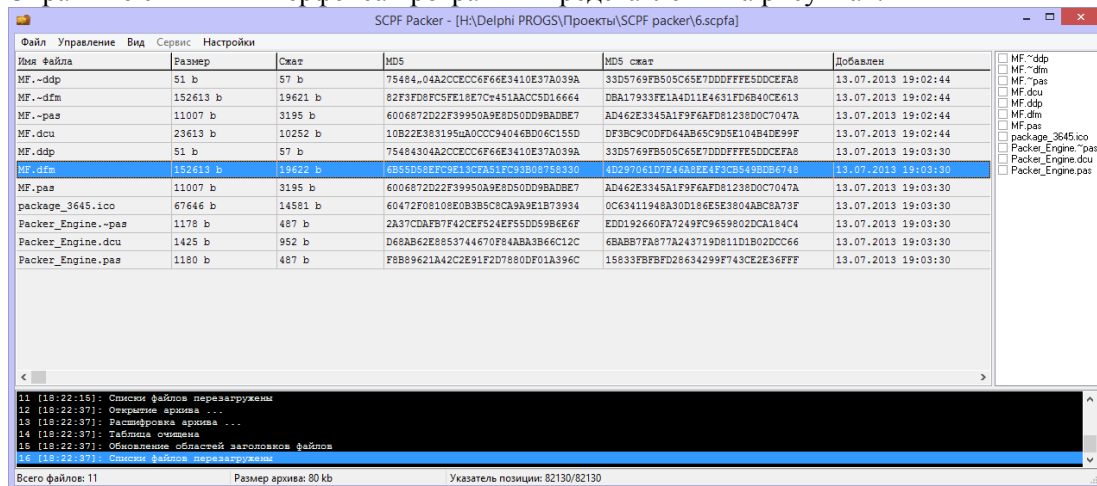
SCPF Packer - [H:\Delphi PROGS\Проекты\SCPF packer\6.scpfa]

Файл Управление Вид Сервис Настройки

| Имя Файла | Размер | Сжат | MD5 | MD5 сжат | Добавлен |
|---|---|---|---|---|---|
| MF.~ddp | 51 b | 57 b | 75484„04A2CCECC6F66E3410E37A039A | 33D5769FB505C65E7DDDFFFE5DDCEFA8 | 13.07.2013 19:02:44 |
| MF.~dfm | 152613 b | 19621 b | 82F3FD8FC5FE18E7Cт451AACC5D16664 | DBA17933FE1A4D11E4631FD6B40CE613 | 13.07.2013 19:02:44 |
| MF.~pas | 11007 b | 3195 b | 6006872D22F39950A9E8D50DD9BADBE7 | AD462E3345A1F9F6AFD81238D0C7047A | 13.07.2013 19:02:44 |
| MF.dcu | 23613 b | 10252 b | 10B22E383195ЦA0CCC94046BD06C155D | DF3BC9C0DFD64AB65C9D5E104B4DE99F | 13.07.2013 19:02:44 |
| MF.ddp | 51 b | 57 b | 75484304A2CCECC6F66E3410E37A039A | 33D5769FB505C65E7DDDFFFE5DDCEFA8 | 13.07.2013 19:02:44 |
| MF.dfm | 152613 b | 19622 b | 6B55D58EFC9E13CFA51FC93B08758330 | 4D297061D7E46A8EE4F3CB549BDB6748 | 13.07.2013 19:03:30 |
| MF.pas | 11007 b | 3195 b | 6006872D22F39950A9E8D50DD9BADBE7 | AD462E3345A1F9F6AFD81238D0C7047A | 13.07.2013 19:03:30 |
| package_3645.ico | 67646 b | 14581 b | 60472F08108E0B3B5C8CA9A9E1B73934 | 0C63411948A30D186E5E3804ABC8A73F | 13.07.2013 19:03:30 |
| Packer_Engine.~pas | 1178 b | 487 b | 2A37CDAFB7F42CEF524EF55DD59B6E6F | EDD192660FA7249FC9659802DCA184C4 | 13.07.2013 19:03:30 |
| Packer_Engine.dcu | 1425 b | 952 b | D68AB62E8853744670F84ABA3B66C12C | 6BABB7FA877A243719D811D1B02DCC66 | 13.07.2013 19:03:30 |
| Packer_Engine.pas | 1180 b | 487 b | F8B89621A42C2E91F2D7880DF01A396C | 15833FBFBFD28634299F743CE2E36FFF | 13.07.2013 19:03:30 |

MF.~ddp
MF.~dfm
MF.~pas
MF.dcu
MF.ddp
MF.dfm
MF.pas
package_3645.ico
Packer_Engine.~pas
Packer_Engine.dcu
Packer_Engine.pas

11 [18:22:15]: Списки файлов перезагружены
12 [18:22:37]: Открытие архива ...
13 [18:22:37]: Расшифровка архива ...
14 [18:22:37]: Таблица очищена
15 [18:22:37]: Обновление областей заголовков файлов
16 [18:22:37]: Списки файлов перезагружены

Всего файлов: 11 Размер архива: 80 kb Указатель позиции: 82130/82130